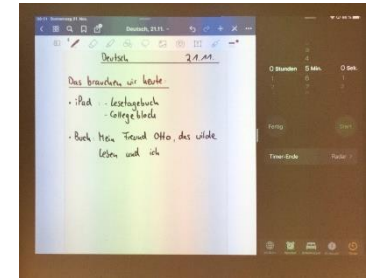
Deutsch, 21.11.

Deutsch 21.11.

Das brauchen wir heute

• iPad - Lesetagebuch
- Collegeblock

• Buch Mein Freund Otto, das wilde Leben und ich

0 Stunden
0 Min.
0 Sek.
1
6
1
2
7
2

Fertig
Start

Timer-Ende
Radar